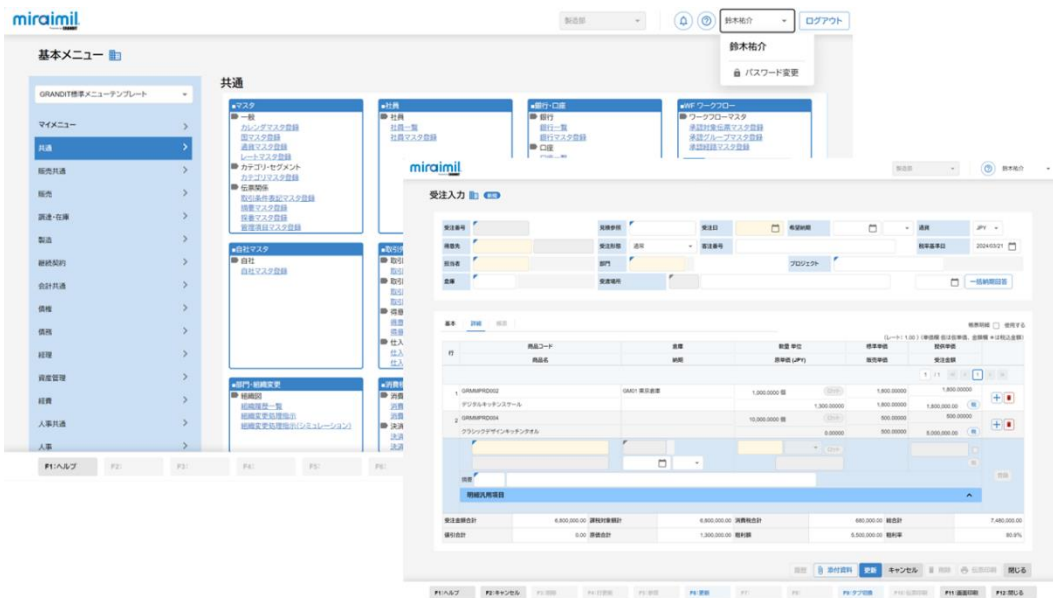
miraimil

製造部

鈴木祐介

ログアウト

鈴木祐介

パスワード変更

基本メニュー

GRANDIT標準メニューテンプレート

マイメニュー

共通

販売共通

販売

調達・在庫

製造

継続契約

会計共通

債権

債務

経理

資産管理

経費

人事共通

人事

共通

■マスタ
一般
カレンダマスタ登録
国マスタ登録
通貨マスタ登録
レートマスタ登録
カテゴリ・セグメント
カテゴリマスタ登録
伝票関係
取引条件表記マスタ登録
摘要マスタ登録
振替マスタ登録
管理項目マスタ登録

■社員
社員
社員一覧
社員マスタ登録

■銀行・口座
銀行
銀行一覧
銀行マスタ登録
口座

■WF ワークフロー
ワークフローマスタ
承認対象伝票マスタ登録
承認グループマスタ登録
承認経路マスタ登録

■自社マスタ
自社
自社マスタ登録

■部門・組織変更
組織図
組織履歴一覧
組織変更処理指示
組織変更処理指示(シミュレーション)

F1:ヘルプ F2: F3: F4: F5: F6:

miraimil

製造部

鈴木祐介

受注入力

受注番号 見積参照 受注日 希望納期 通貨 JPY
得意先 受注形態 通常 客注番号 税率基準日 2024/03/21
担当者 部門 プロジェクト
倉庫 受渡場所 一括納期設定

基本 詳細 備考

帳票明細 使用する

行 | 商品コード | 倉庫 | 数量 単位 | 標準単価 | 提供単価
商品名 | 納期 | 原単価(JPY) | 販売単価 | 受注金額

| 1 | GRMMPR0002 | GM01 東京倉庫 | 1,000.0000 個 | 1,800.00000 | 1,800.00000 |
| | デジタルキッチンスケール | | 1,300.00000 | 1,800.00000 | 1,800,000.00 |
| 2 | GRMMPR0004 | | 10,000.0000 個 | 500.00000 | 500.00000 |
| | クラシックデザインキッチンタオル | | 0.00000 | 500.00000 | 5,000,000.00 |

摘要

明細汎用項目

受注金額合計 6,800,000.00 課税対象額計 6,800,000.00 消費税合計 680,000.00 総合計 7,480,000.00
値引合計 0.00 原価合計 1,300,000.00 粗利額 5,500,000.00 粗利率 80.9%

添付資料 更新 キャンセル 削除 伝票印刷 閉じる

F1:ヘルプ F2:キャンセル F3: F4: F5: F6:更新 F7: F8: F9:タブ切替 F10: F11:画面印刷 F12:閉じる